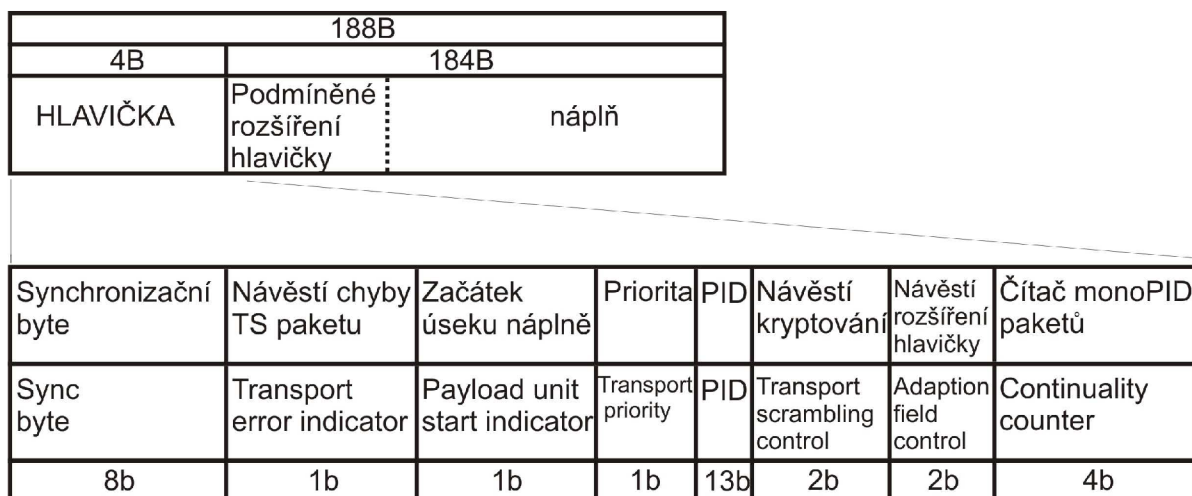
| 188B | | |
|---|---|---|
| 4B | 184B | |
| HLAVIČKA | Podmíněné rozšíření hlavičky | náplň |

| Synchronizační byte | Návěstí chyby TS paketu | Začátek úseku náplně | Priorita | PID | Návěstí kryptování | Návěstí rozšíření hlavičky | Čítač monoPID paketů |
|---|---|---|---|---|---|---|---|
| Sync byte | Transport error indicator | Payload unit start indicator | Transport priority | PID | Transport scrambling control | Adaption field control | Continuality counter |
| 8b | 1b | 1b | 1b | 13b | 2b | 2b | 4b |